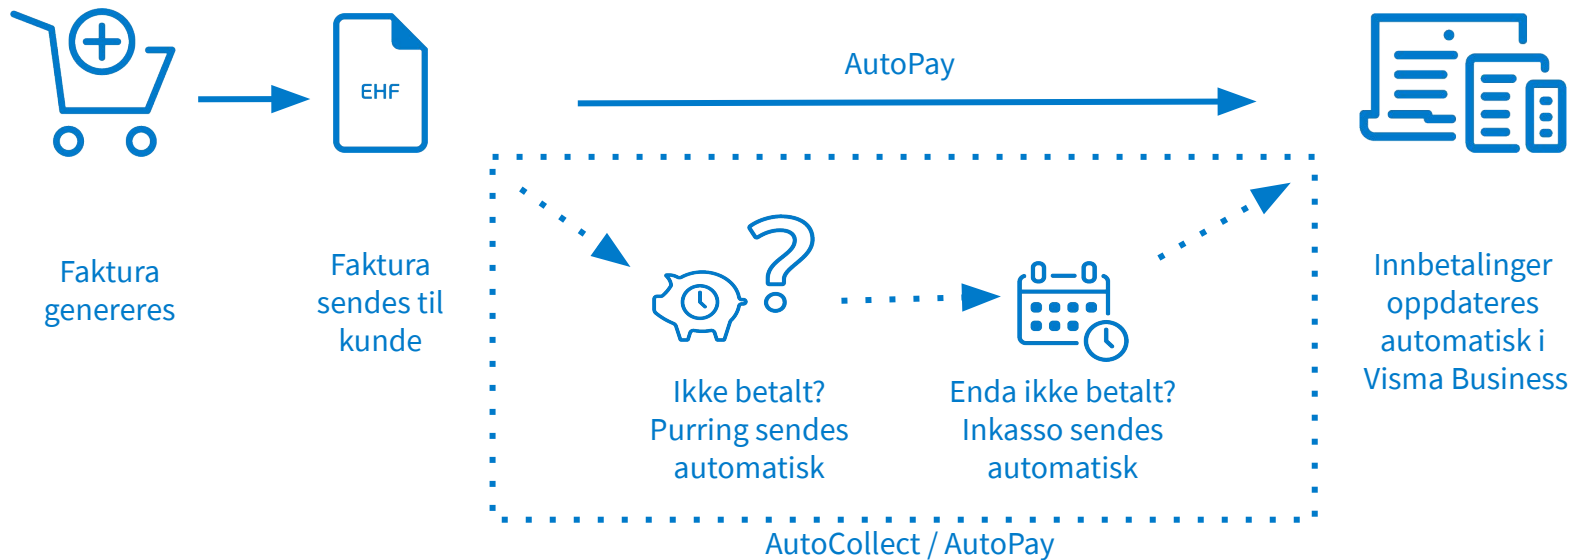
EHF

AutoPay

Faktura genereres

Faktura sendes til kunde

Ikke betalt? Purring sendes automatisk

Enda ikke betalt? Inkasso sendes automatisk

Innbetalinger oppdateres automatisk i Visma Business

AutoCollect / AutoPay